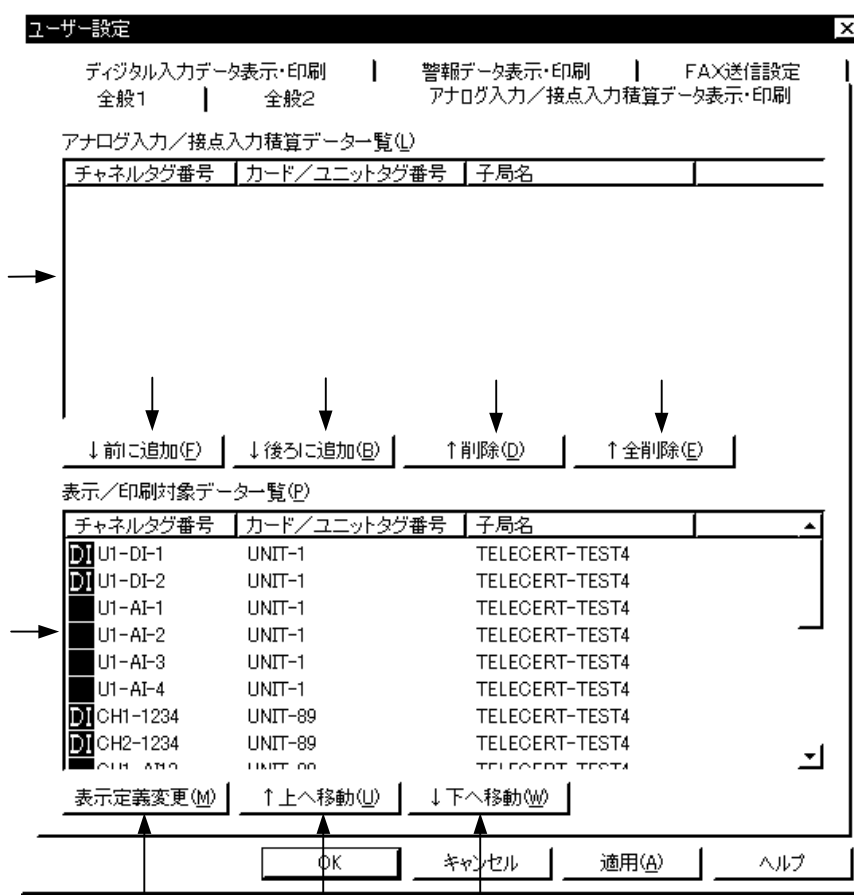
ユーザー設定

ディジタル入力データ表示・印刷 | 警報データ表示・印刷 | FAX送信設定
全般1 | 全般2 | アナログ入力／接点入力積算データ表示・印刷

アナログ入力／接点入力積算データ一覧(L)

| チャネルタグ番号 | カード／ユニットタグ番号 | 子局名 |
|---|---|---|

↓前に追加(F) ↓後ろに追加(B) ↑削除(D) ↑全削除(E)

表示／印刷対象データ一覧(P)

| チャネルタグ番号 | カード／ユニットタグ番号 | 子局名 |
|---|---|---|
| DI U1-DI-1 | UNIT-1 | TELECERT-TEST4 |
| DI U1-DI-2 | UNIT-1 | TELECERT-TEST4 |
| U1-AI-1 | UNIT-1 | TELECERT-TEST4 |
| U1-AI-2 | UNIT-1 | TELECERT-TEST4 |
| U1-AI-3 | UNIT-1 | TELECERT-TEST4 |
| U1-AI-4 | UNIT-1 | TELECERT-TEST4 |
| DI CH1-1234 | UNIT-89 | TELECERT-TEST4 |
| DI CH2-1234 | UNIT-89 | TELECERT-TEST4 |
| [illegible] | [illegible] | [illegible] |

表示定義変更(M) ↑上へ移動(U) ↓下へ移動(W)

OK キャンセル 適用(A) ヘルプ